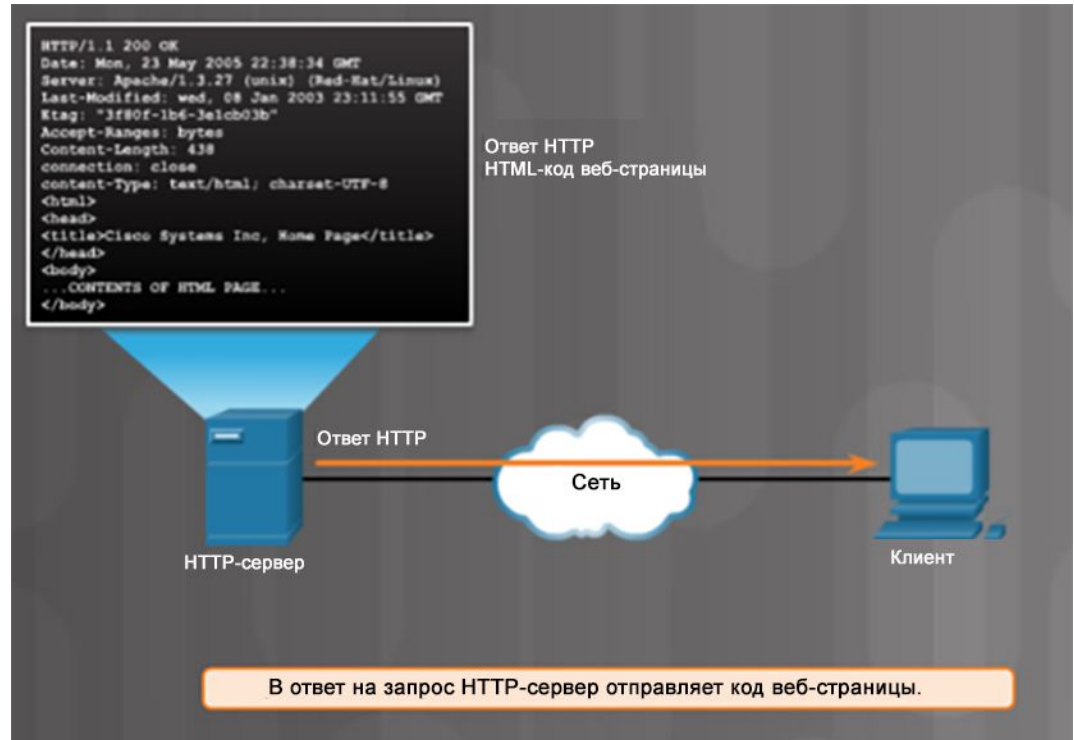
HTTP/1.1 200 OK
Date: Mon, 23 May 2005 22:38:34 GMT
Server: Apache/1.3.27 (unix) (Red-Hat/Linux)
Last-Modified: wed, 08 Jan 2003 23:11:55 GMT
Etag: "3f80f-1b6-3e1cb03b"
Accept-Ranges: bytes
Content-Length: 438
connection: close
content-Type: text/html; charset-UTF-8
<html>
<head>
<title>Cisco Systems Inc, Home Page</title>
</head>
<body>
...CONTENTS OF HTML PAGE...
</body>

Ответ HTTP
HTML-код веб-страницы

Ответ HTTP

Сеть

HTTP-сервер

Клиент

В ответ на запрос HTTP-сервер отправляет код веб-страницы.